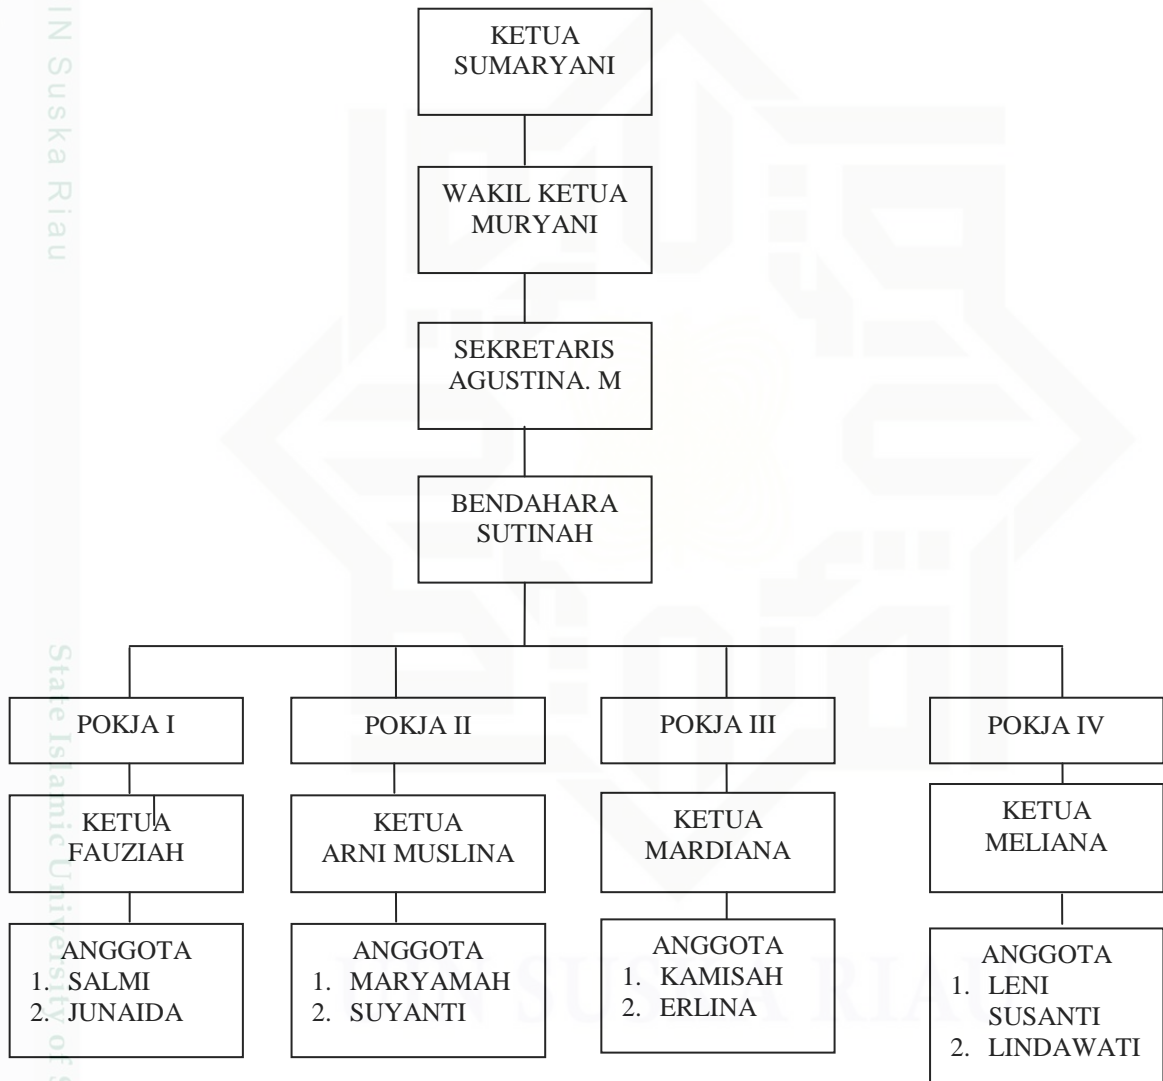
IN Suska Riau

KETUA
SUMARYANI

WAKIL KETUA
MURYANI

SEKRETARIS
AGUSTINA. M

BENDAHARA
SUTINAH

POKJA I

KETUA
FAUZIAH

ANGGOTA
1. SALMI
2. JUNAIDA

POKJA II

KETUA
ARNI MUSLINA

ANGGOTA
1. MARYAMAH
2. SUYANTI

POKJA III

KETUA
MARDIANA

ANGGOTA
1. KAMISAH
2. ERLINA

POKJA IV

KETUA
MELIANA

ANGGOTA
1. LENI SUSANTI
2. LINDAWATI

State Islamic University of S

UIN SUSKA RIAU